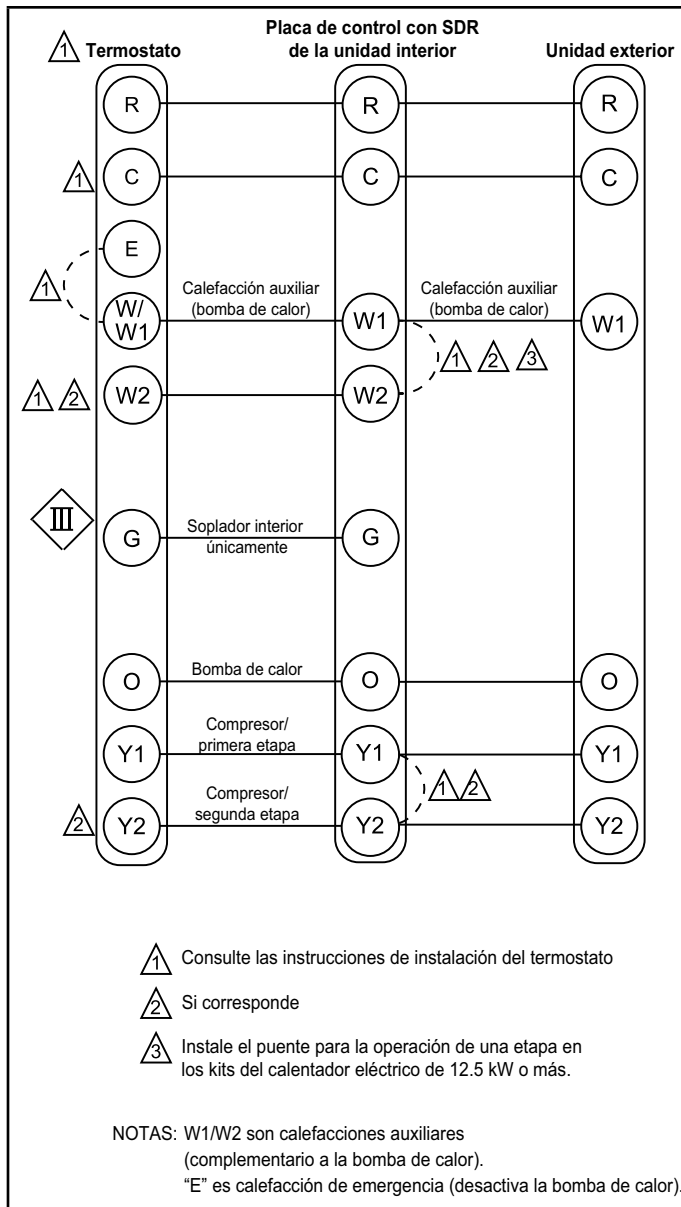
1 Termostato

Placa de control con SDR de la unidad interior

Unidad exterior

R
R
R

1 C
C
C

E

1

W/ W1

Calefacción auxiliar (bomba de calor)

W1

Calefacción auxiliar (bomba de calor)

W1

1 2 3

1 2 W2
W2

III

G

Soplador interior únicamente

G

O

Bomba de calor

O

O

Y1

Compresor/ primera etapa

Y1

Y1

1 2

2 Y2

Compresor/ segunda etapa

Y2

Y2

1 Consulte las instrucciones de instalación del termostato

2 Si corresponde

3 Instale el puente para la operación de una etapa en los kits del calentador eléctrico de 12.5 kW o más.

NOTAS: W1/W2 son calefacciones auxiliares (complementario a la bomba de calor).
"E" es calefacción de emergencia (desactiva la bomba de calor).